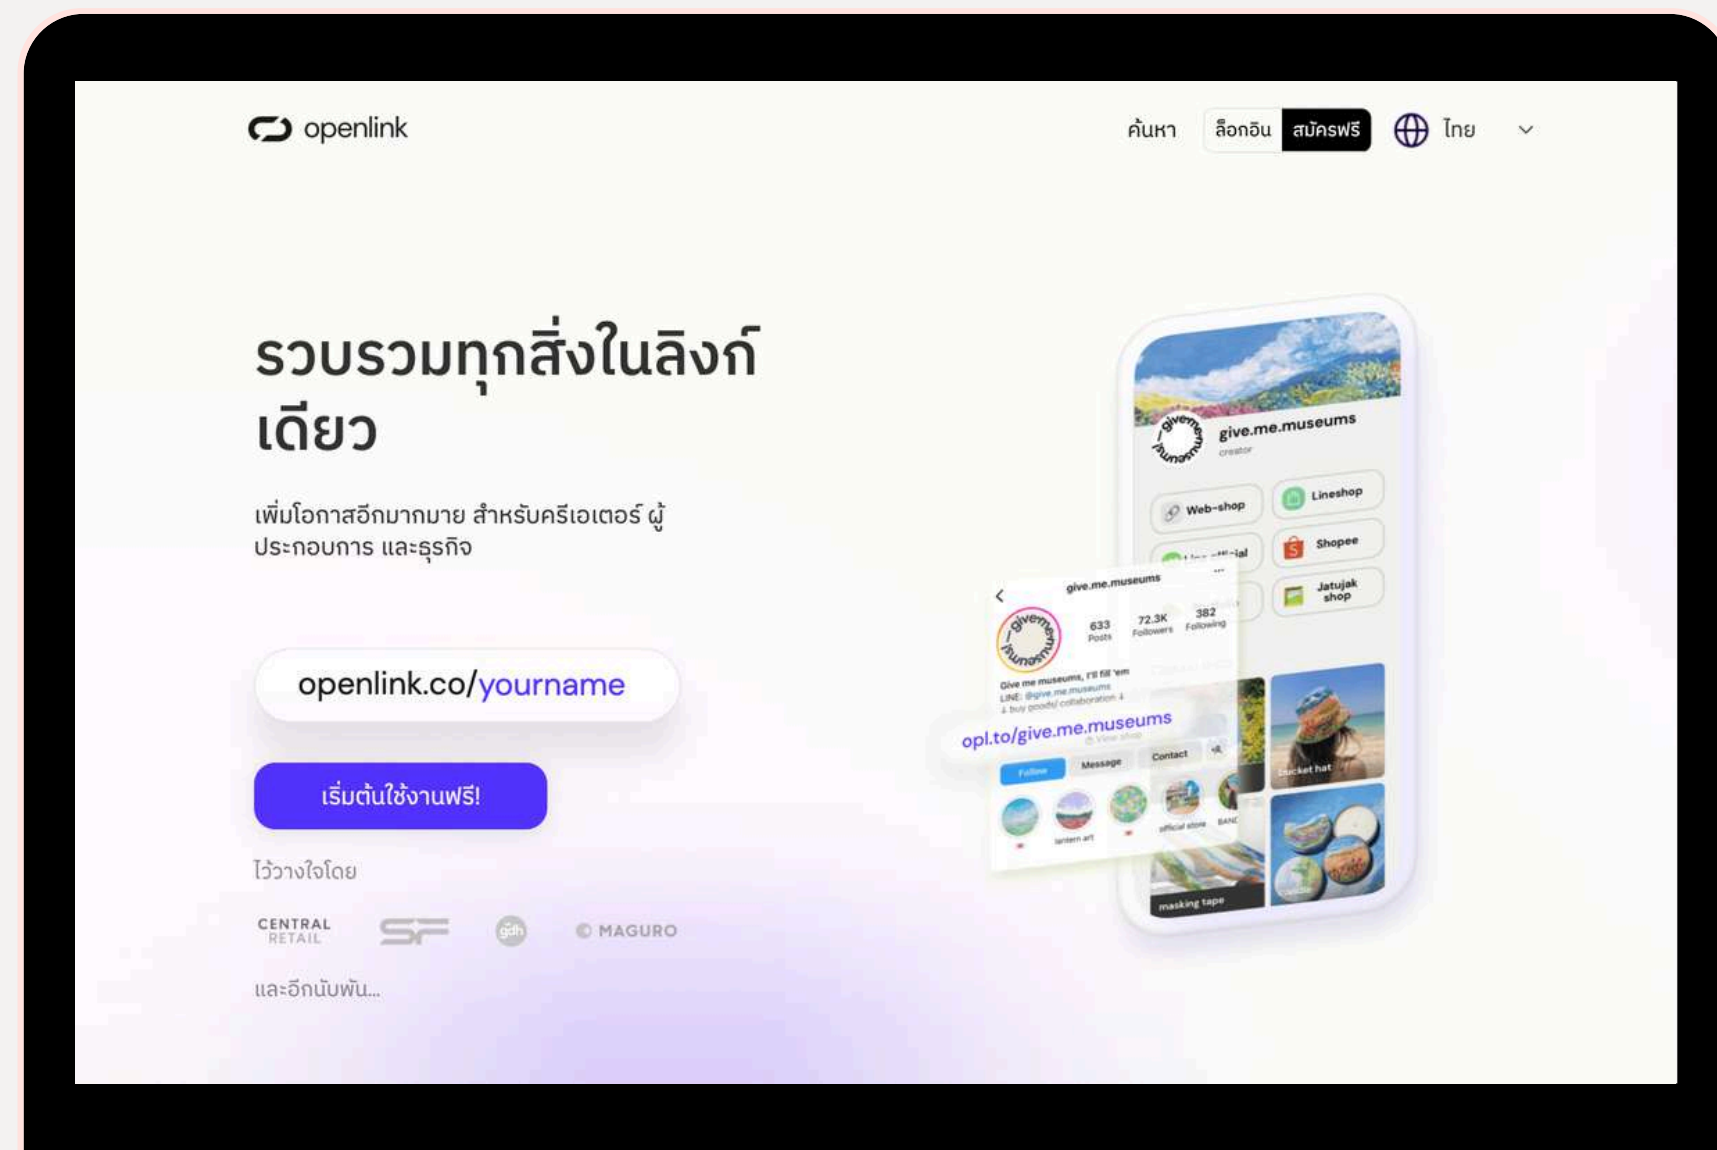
openlink

ค้นหา ล็อกอิน สมัครฟรี ไทย

รวบรวมทุกสิ่งในลิงก์เดียว

เพิ่มโอกาสอีกมากมาย สำหรับครีเอเตอร์ ผู้ประกอบการ และธุรกิจ

openlink.co/yourname

เริ่มต้นใช้งานฟรี!

ไว้วางใจโดย

CENTRAL RETAIL

SF

gdh

MAGURO

และอีกนับพัน...

give.me.museums
creator
Web-shop
Lineshop
Shopee
Jatujak shop
give.me.museums
633 Posts
72.3K Followers
382 Following
Give me museums, I'll fill 'em
LINE: @give.me.museums
buy goods/ collaboration
opl.to/give.me.museums
Follow
Message
Contact
lantern art
official store
bucket hat
masking tape